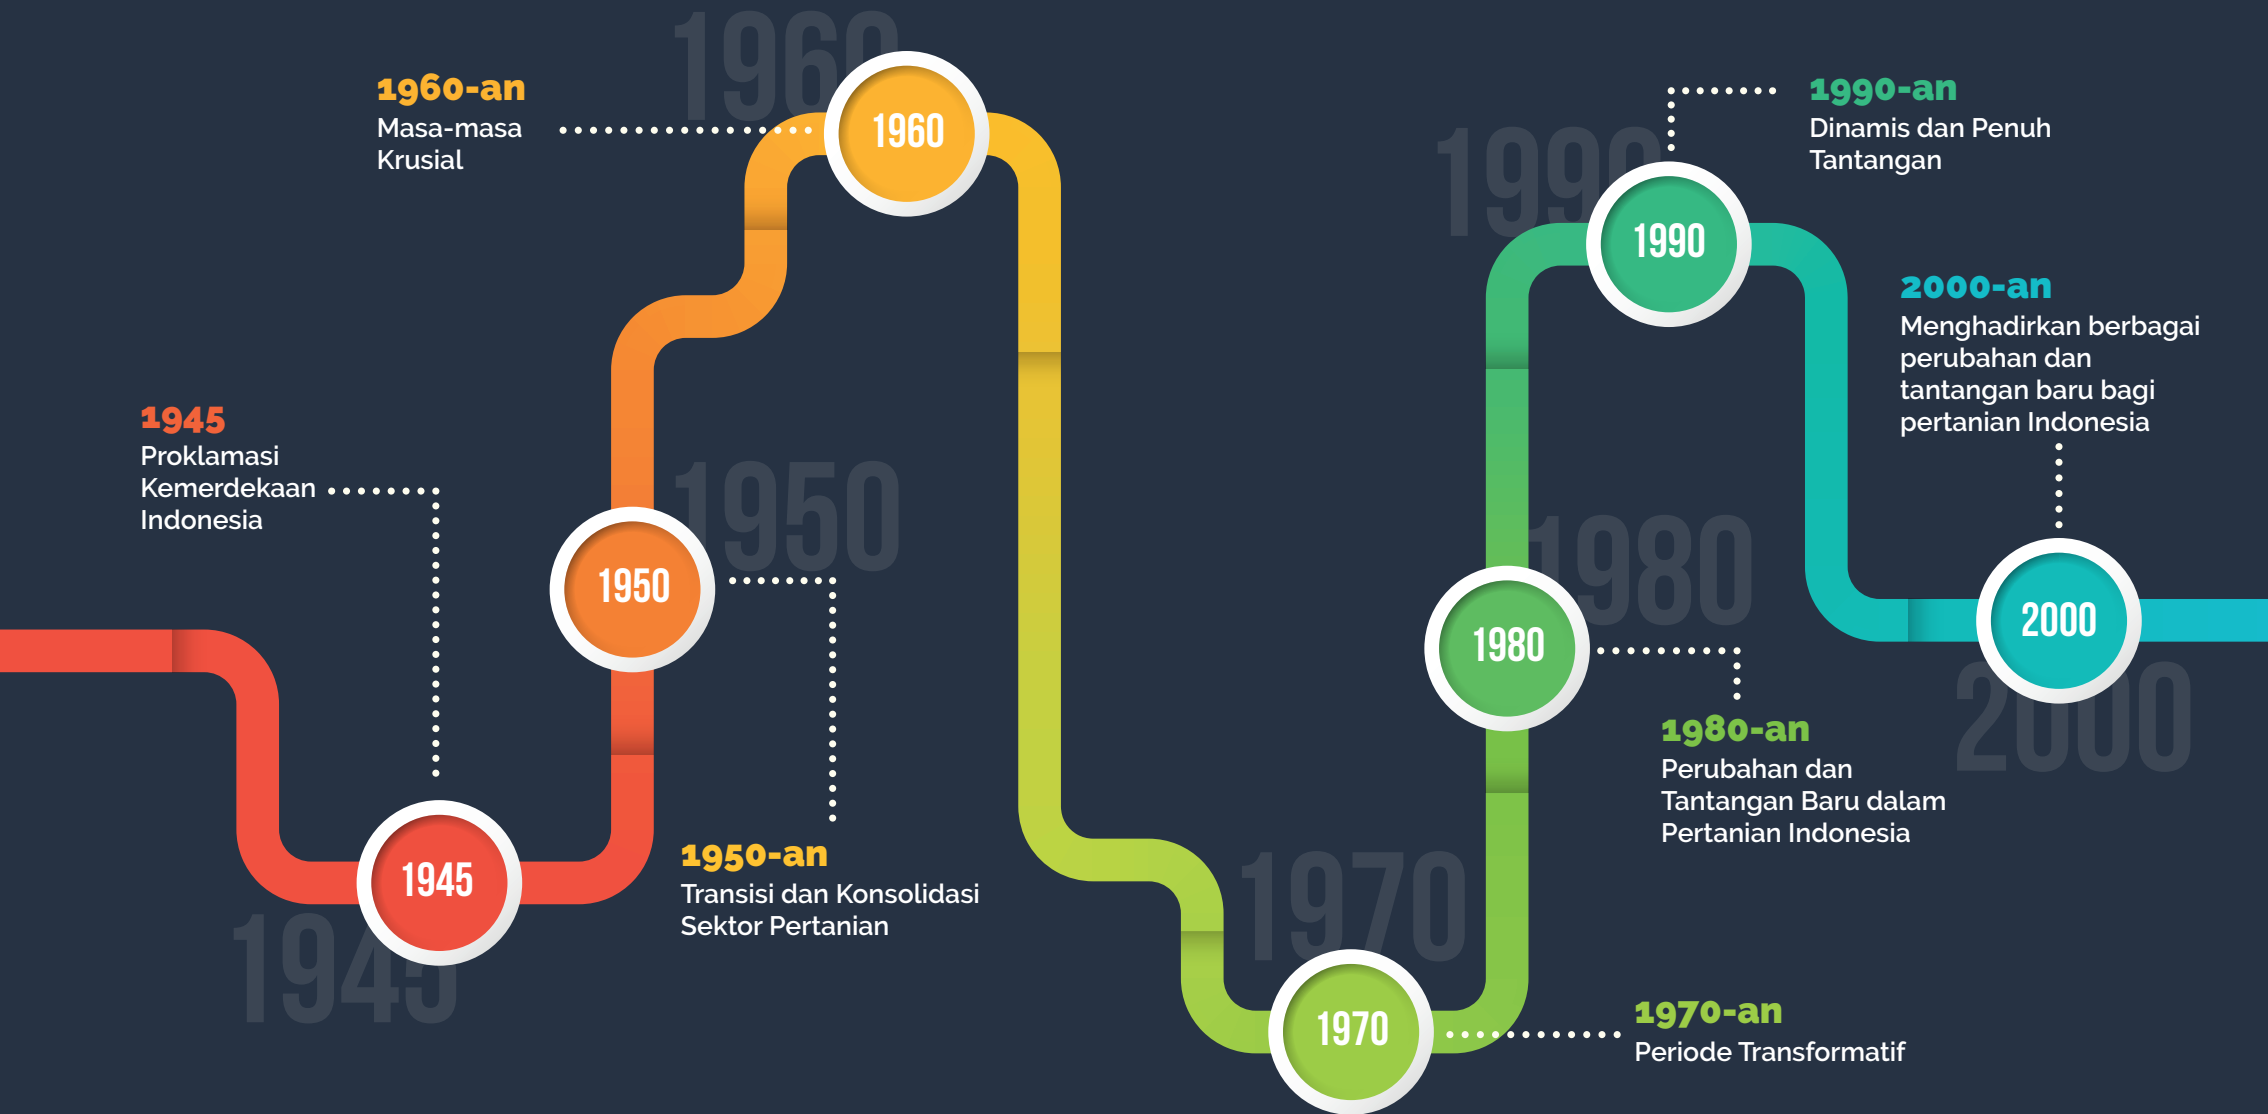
1945
Proklamasi Kemerdekaan Indonesia

1945

1950

1950-an
Transisi dan Konsolidasi Sektor Pertanian

1960-an
Masa-masa Krusial

1960

1970

1970-an
Periode Transformatif

1980

1980-an
Perubahan dan Tantangan Baru dalam Pertanian Indonesia

1990

1990-an
Dinamis dan Penuh Tantangan

2000-an
Menghadirkan berbagai perubahan dan tantangan baru bagi pertanian Indonesia

2000